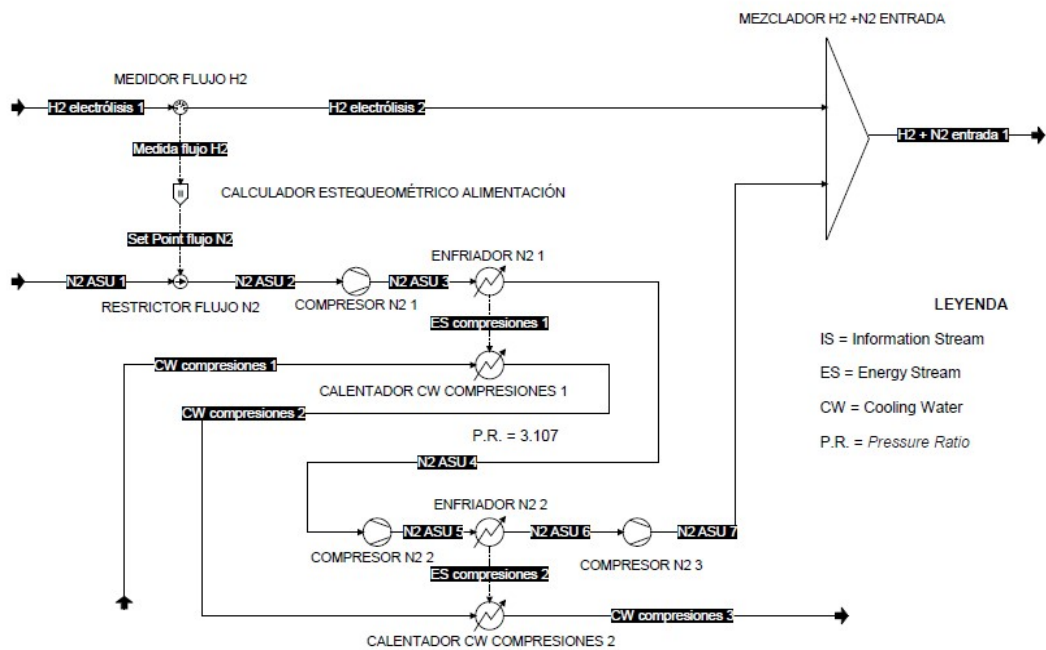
MEZCLADOR H2 +N2 ENTRADA

MEDIDOR FLUJO H2

H2 electrólisis 1

H2 electrólisis 2

H2 + N2 entrada 1

Medida flujo H2

CALCULADOR ESTEQUEOMÉTRICO ALIMENTACIÓN

Set Point flujo N2

ENFRIADOR N2 1

N2 ASU 1

N2 ASU 2

N2 ASU 3

RESTRICTOR FLUJO N2

COMPRESOR N2 1

LEYENDA

ES compresiones 1

IS = Information Stream

CW compresiones 1

ES = Energy Stream

CALENTADOR CW COMPRESIONES 1

CW = Cooling Water

CW compresiones 2

P.R. = Pressure Ratio

P.R. = 3.107

N2 ASU 4

ENFRIADOR N2 2

N2 ASU 5

N2 ASU 6

N2 ASU 7

COMPRESOR N2 2

COMPRESOR N2 3

ES compresiones 2

CW compresiones 3

CALENTADOR CW COMPRESIONES 2